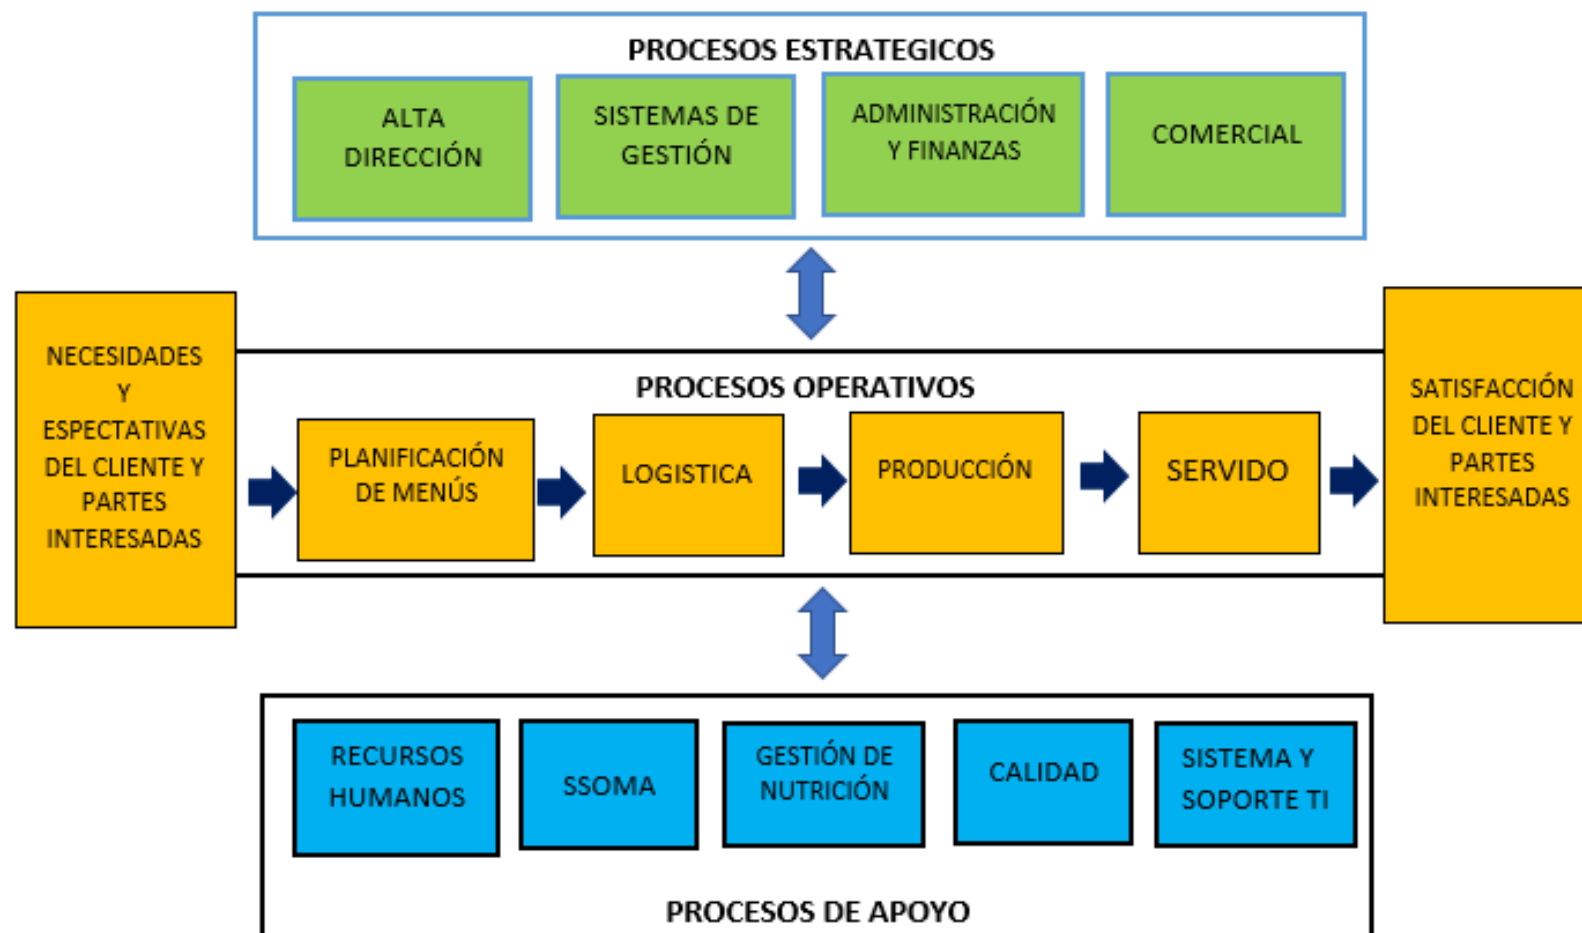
PROCESOS ESTRATEGICOS

ALTA DIRECCIÓN

SISTEMAS DE GESTIÓN

ADMINISTRACIÓN Y FINANZAS

COMERCIAL

NECESIDADES Y ESPECTATIVAS DEL CLIENTE Y PARTES INTERESADAS

PROCESOS OPERATIVOS

PLANIFICACIÓN DE MENÚS

LOGISTICA

PRODUCCIÓN

SERVIDO

SATISFACCIÓN DEL CLIENTE Y PARTES INTERESADAS

RECURSOS HUMANOS

SSOMA

GESTIÓN DE NUTRICIÓN

CALIDAD

SISTEMA Y SOPORTE TI

PROCESOS DE APOYO